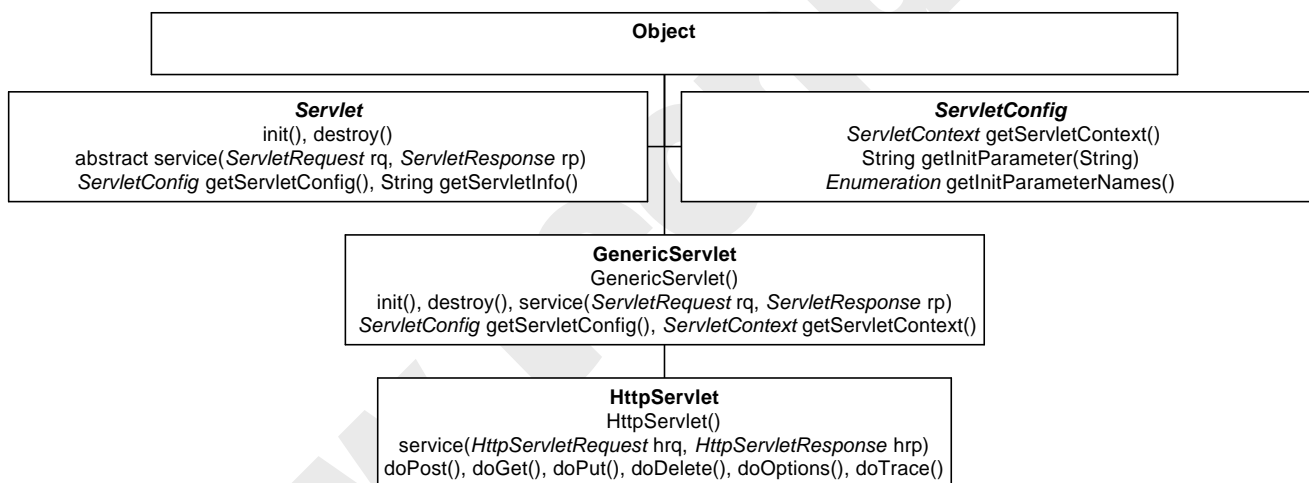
Object

Servlet
init(), destroy()
abstract service(ServletRequest rq, ServletResponse rp)
ServletConfig getServletConfig(), String getServletInfo()

ServletConfig
ServletContext getServletContext()
String getInitParameter(String)
Enumeration getInitParameterNames()

GenericServlet
GenericServlet()
init(), destroy(), service(ServletRequest rq, ServletResponse rp)
ServletConfig getServletConfig(), ServletContext getServletContext()

HttpServlet
HttpServlet()
service(HttpServletRequest hrq, HttpServletResponse hrp)
doPost(), doGet(), doPut(), doDelete(), doOptions(), doTrace()